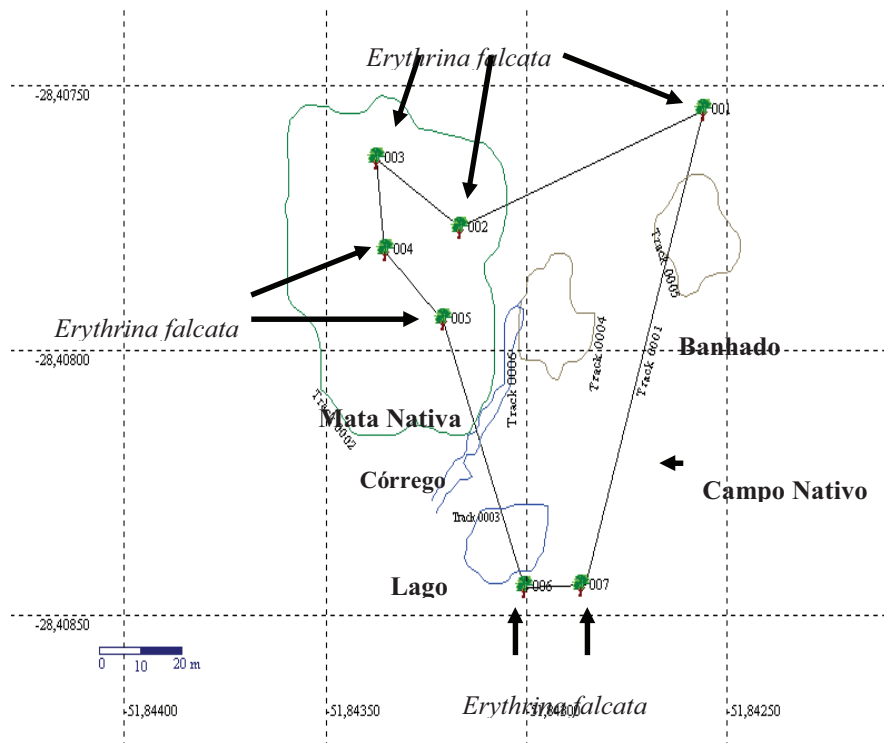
Erythrina falcata

-28,40750

001

003

002

004

Erythrina falcata

005

-28,40800

Banhado

Track 0005

Track 0004

Track 0001

Track 0006

Track 0002

Mata Nativa

Córrego

Campo Nativo

Track 0003

Lago

006

007

-28,40850

0 10 20 m

-51,84400

-51,84350

-51,84300

-51,84250

Erythrina falcata